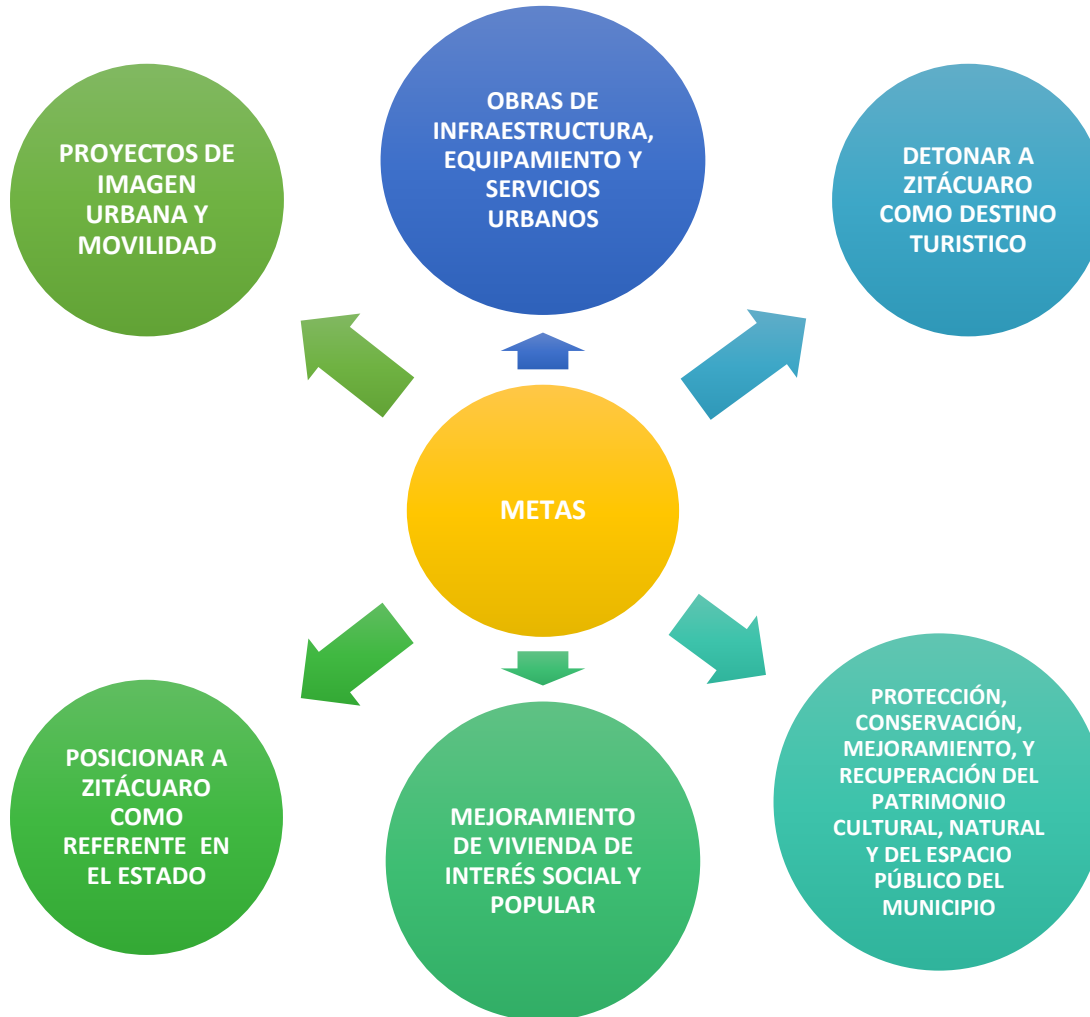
PROYECTOS DE IMAGEN URBANA Y MOVILIDAD

OBRAS DE INFRAESTRUCTURA, EQUIPAMIENTO Y SERVICIOS URBANOS

DETONAR A ZITÁCUARO COMO DESTINO TURISTICO

METAS

POSICIONAR A ZITÁCUARO COMO REFERENTE EN EL ESTADO

MEJORAMIENTO DE VIVIENDA DE INTERÉS SOCIAL Y POPULAR

PROTECCIÓN, CONSERVACIÓN, MEJORAMIENTO, Y RECUPERACIÓN DEL PATRIMONIO CULTURAL, NATURAL Y DEL ESPACIO PÚBLICO DEL MUNICIPIO